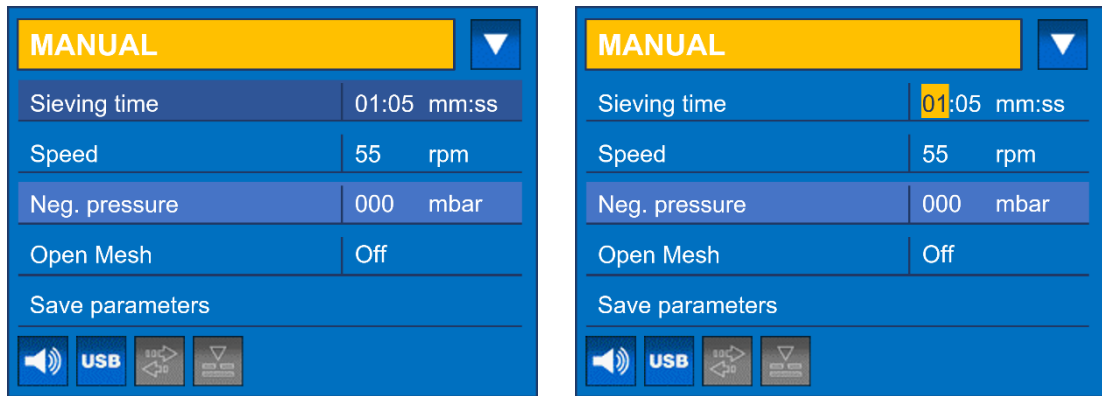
MANUAL

| Sieving time | 01:05 | mm:ss |
|---|---|---|
| Speed | 55 | rpm |
| Neg. pressure | 000 | mbar |
| Open Mesh | Off | |
| Save parameters | | |

USB

MANUAL

| Sieving time | 01:05 | mm:ss |
|---|---|---|
| Speed | 55 | rpm |
| Neg. pressure | 000 | mbar |
| Open Mesh | Off | |
| Save parameters | | |

USB